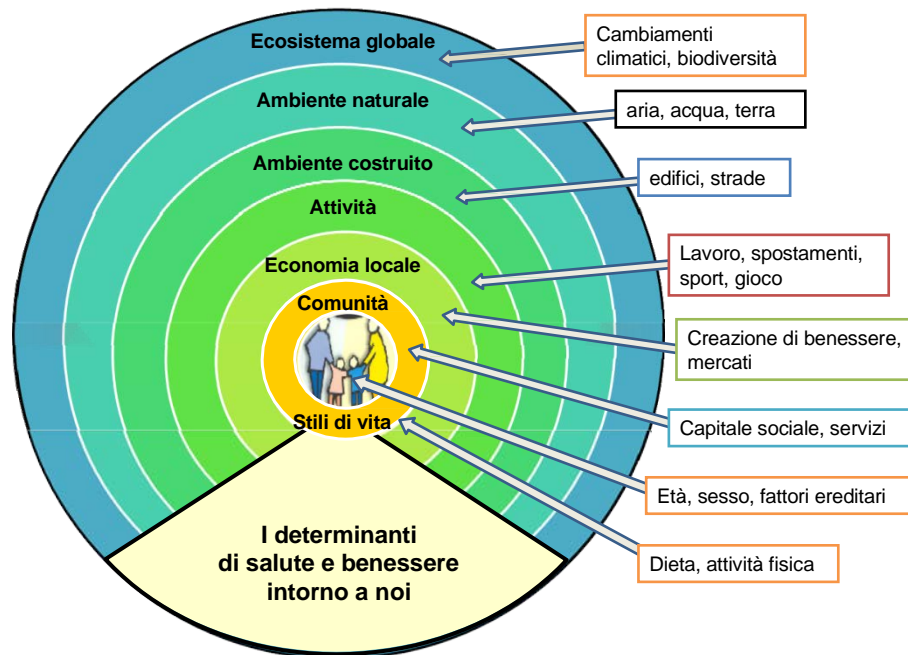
Ecosistema globale

Ambiente naturale

Ambiente costruito

Attività

Economia locale

Comunità

Stili di vita

I determinanti di salute e benessere intorno a noi

Cambiamenti climatici, biodiversità

aria, acqua, terra

edifici, strade

Lavoro, spostamenti, sport, gioco

Creazione di benessere, mercati

Capitale sociale, servizi

Età, sesso, fattori ereditari

Dieta, attività fisica